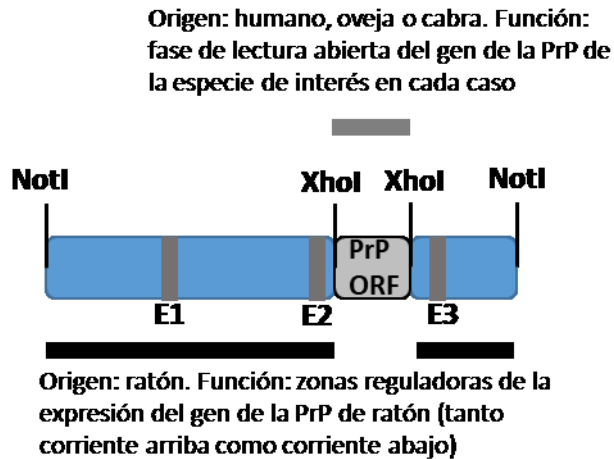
Origen: humano, oveja o cabra. Función: fase de lectura abierta del gen de la PrP de la especie de interés en cada caso

NotI

XhoI

XhoI

NotI

PrP ORF

E1

E2

E3

Origen: ratón. Función: zonas reguladoras de la expresión del gen de la PrP de ratón (tanto corriente arriba como corriente abajo)